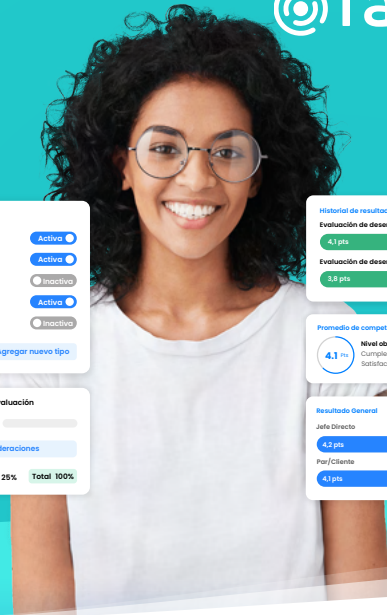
Activa
Activa
Inactiva
Activa
Inactiva
agregar nuevo tipo

aluación
deraciones
25%
Total 100%

Historial de resulta
Evaluación de dese
4,1 pts
Evaluación de dese
3,8 pts

Promedio de compet
4.1 Pts
Nivel ob
Cumple
Satisfac

Resultado General
Jefe Directo
4,2 pts
Par/Cliente
4,1 pts